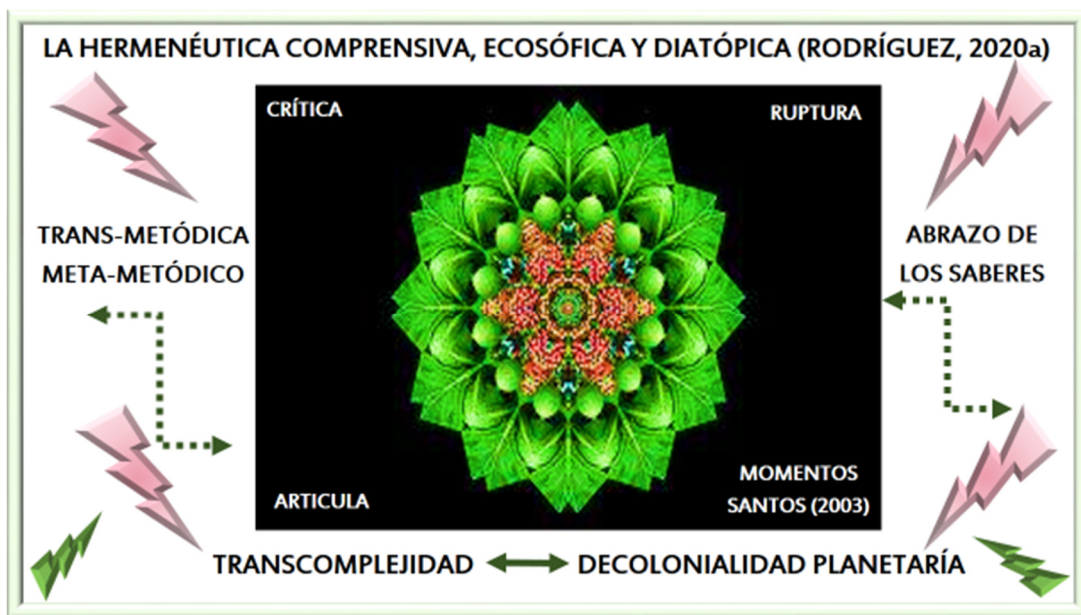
LA HERMENÉUTICA COMPRENSIVA, ECOSÓFICA Y DIATÓPICA (RODRÍGUEZ, 2020a)

CRÍTICA

RUPTURA

TRANS-METÓDICA
META-METÓDICO

ABRAZO DE
LOS SABERES

ARTICULA

MOMENTOS
SANTOS (2003)

TRANSCOMPLEJIDAD

DECOLONIALIDAD PLANETARÍA